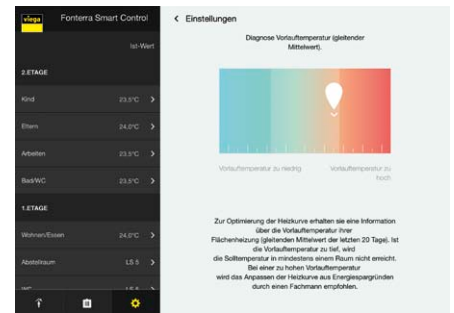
viega

Fonterra Smart Control

Ist-Wert

2.ETAGE

Kind 23,5°C >

Eltern 24,0°C >

Arbeiten 23,5°C >

Bad/WC 23,5°C >

1.ETAGE

Wohnen/Essen 24,0°C >

Abstellraum LS 5 >

WC LS 5 >

< Einstellungen

Diagnose Vorlauftemperatur (gleitender Mittelwert).

Vorlauftemperatur zu niedrig

Vorlauftemperatur zu hoch

Zur Optimierung der Heizkurve erhalten sie eine Information über die Vorlauftemperatur ihrer Flächenheizung (gleitenden Mittelwert der letzten 20 Tage). Ist die Vorlauftemperatur zu tief, wird die Solltemperatur in mindestens einem Raum nicht erreicht. Bei einer zu hohen Vorlauftemperatur wird das Anpassen der Heizkurve aus Energiespargründen durch einen Fachmann empfohlen.